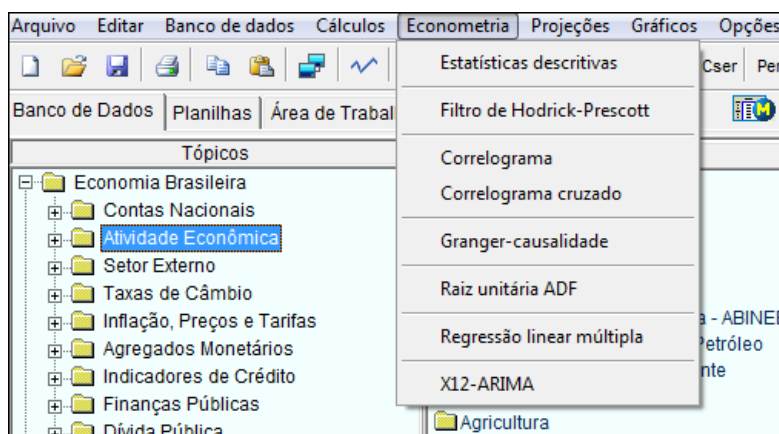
Arquivo Editar Banco de dados Cálculos Econometria Projeções Gráficos Opções

Cser Per

Banco de Dados Planilhas Área de Trabal

Tópicos

Economia Brasileira
Contas Nacionais
Atividade Econômica
Setor Externo
Taxas de Câmbio
Inflação, Preços e Tarifas
Agregados Monetários
Indicadores de Crédito
Finanças Públicas
Dívida Pública

Estatísticas descritivas
Filtro de Hodrick-Prescott
Correlograma
Correlograma cruzado
Granger-causalidade
Raiz unitária ADF
Regressão linear múltipla
X12-ARIMA

a - ABINE
Petróleo
nte
Agricultura